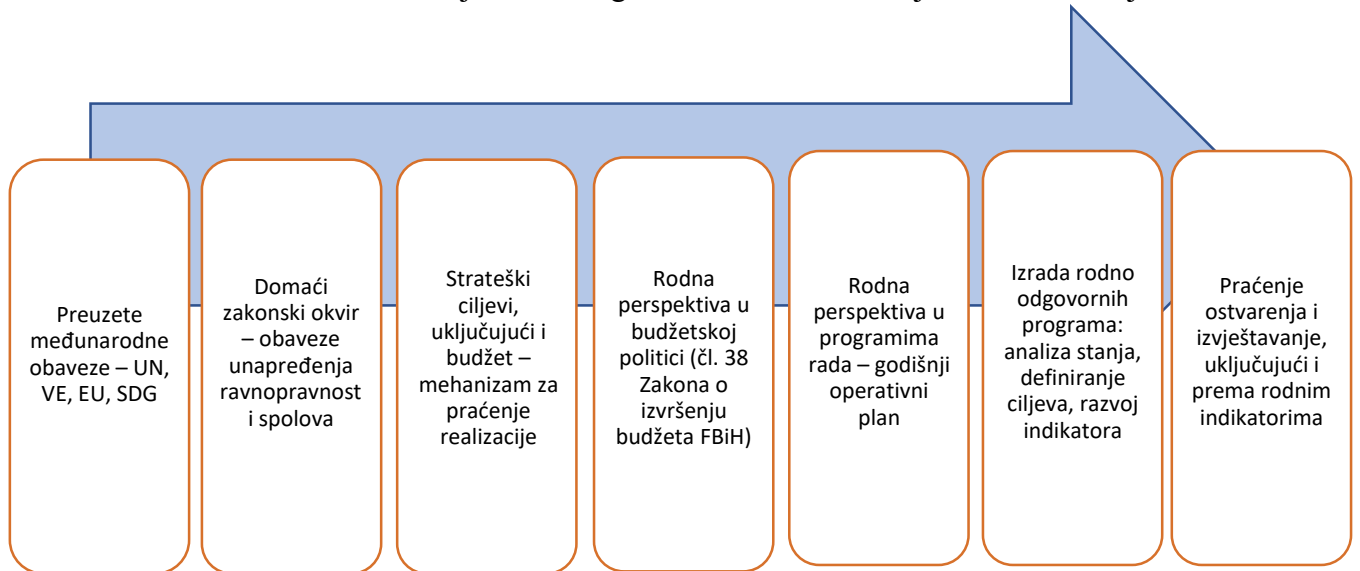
Preuzete međunarodne obaveze – UN, VE, EU, SDG

Domaći zakonski okvir – obaveze unapređenja ravnopravnost i spolova

Strateški ciljevi, uključujući i budžet – mehanizam za praćenje realizacije

Rodna perspektiva u budžetskoj politici (čl. 38 Zakona o izvršenju budžeta FBiH)

Rodna perspektiva u programima rada – godišnji operativni plan

Izrada rodno odgovornih programa: analiza stanja, definiranje ciljeva, razvoj indikatora

Praćenje ostvarenja i izvještavanje, uključujući i prema rodnim indikatorima